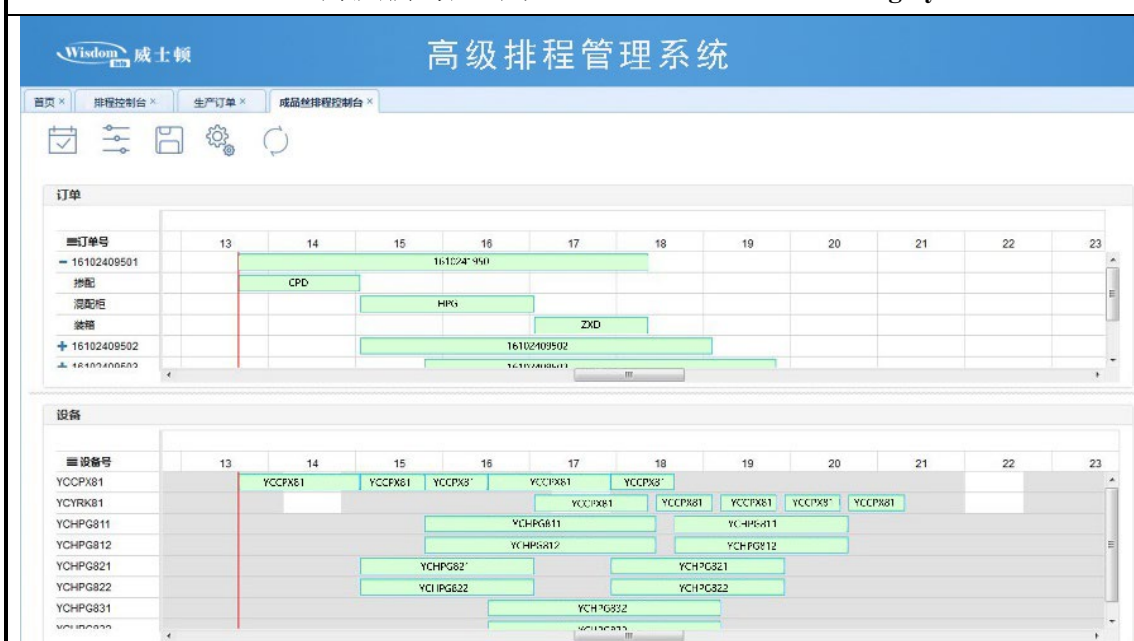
Wisdom 威士顿

高级排程管理系统

首页 × 排程控制台 × 生产订单 × 成品丝排程控制台 ×

订单

| 订单号 | 13 | 14 | 15 | 16 | 17 | 18 | 19 | 20 | 21 | 22 | 23 |
|---|---|---|---|---|---|---|---|---|---|---|---|
| − 16102409501 | | 161024?950 | | | | | | | | | |
| 掺配 | | CPD | | | | | | | | | |
| 混配柜 | | | HPG | | | | | | | | |
| 装箱 | | | | | ZXD | | | | | | |
| + 16102409502 | | | 16102409502 | | | | | | | | |
| + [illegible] | | | | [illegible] | | | | | | | |

设备

| 设备号 | 13 | 14 | 15 | 16 | 17 | 18 | 19 | 20 | 21 | 22 | 23 |
|---|---|---|---|---|---|---|---|---|---|---|---|
| YCCPX81 | | YCCPX81 | YCCPX81 | YCCPX81 | YCCPX81 | YCCPX81 | | | | | |
| YCYRK81 | | | | | YCCPX81 | YCCPX81 | YCCPX81 | YCCPX81 | YCCPX81 | | |
| YCHPG811 | | | | YCHPG811 | | | YCHPG811 | | | | |
| YCHPG812 | | | | YCHPG812 | | | YCHPG812 | | | | |
| YCHPG821 | | | YCHPG821 | | | YCHPG821 | | | | | |
| YCHPG822 | | | YCHPG822 | | | YCHPG822 | | | | | |
| YCHPG831 | | | | | YCHPG832 | | | | | | |
| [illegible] | | | | | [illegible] | | | | | | |